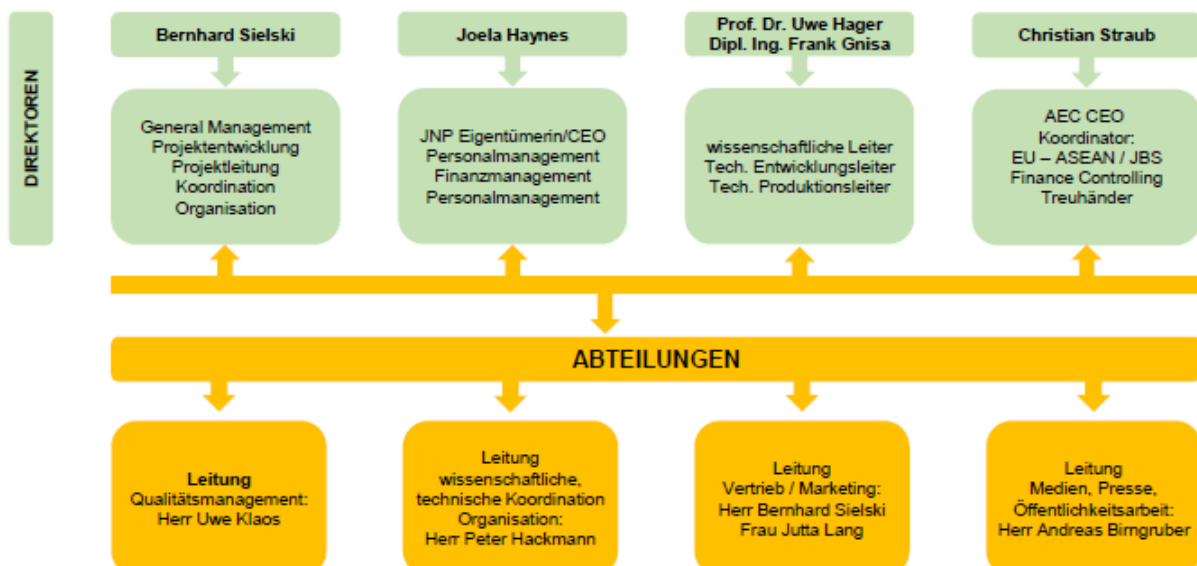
DIREKTOREN

Bernhard Sielski

General Management
Projektentwicklung
Projektleitung
Koordination
Organisation

Joela Haynes

JNP Eigentümerin/CEO
Personalmanagement
Finanzmanagement
Personalmanagement

Prof. Dr. Uwe Hager
Dipl. Ing. Frank Gnisa

wissenschaftliche Leiter
Tech. Entwicklungsleiter
Tech. Produktionsleiter

Christian Straub

AEC CEO
Koordinator:
EU – ASEAN / JBS
Finance Controlling
Treuhänder

ABTEILUNGEN

Leitung
Qualitätsmanagement:
Herr Uwe Klaos

Leitung
wissenschaftliche,
technische Koordination
Organisation:
Herr Peter Hackmann

Leitung
Vertrieb / Marketing:
Herr Bernhard Sielski
Frau Jutta Lang

Leitung
Medien, Presse,
Öffentlichkeitsarbeit:
Herr Andreas Birngruber